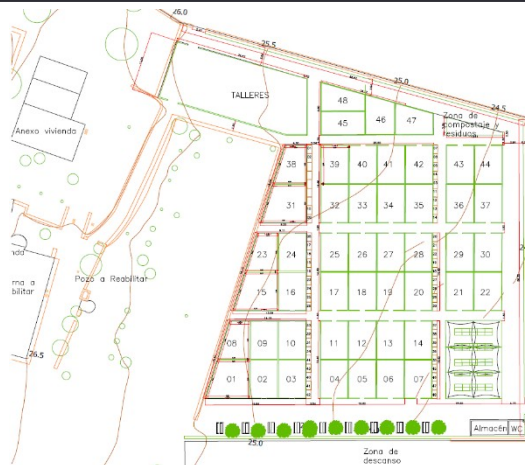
25.0
25.5
25.0
24.5
TALLERES
48
45
46
47
Zona de compostaje y residuos
Anexo vivienda
38
39
40
41
42
43
44
31
32
33
34
35
36
37
23
24
25
26
27
28
29
30
15
16
17
18
19
20
21
22
Pozo a Reabilitar
rna a
bilitar
ndo
08
09
10
11
12
13
14
01
02
03
04
05
06
07
26.5
Almacén
WC
25.0
Zona de descanso